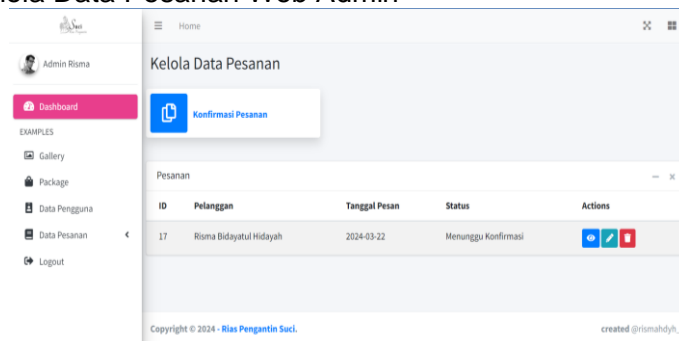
elola Data Pesanan Web Admin

Suci

Home

Admin Risma

Kelola Data Pesanan

Dashboard

EXAMPLES

Gallery

Package

Data Pengguna

Data Pesanan

Logout

Konfirmasi Pesanan

Pesanan

| ID | Pelanggan | Tanggal Pesan | Status | Actions |
|---|---|---|---|---|
| 17 | Risma Bidayatul Hidayah | 2024-03-22 | Menunggu Konfirmasi | |

Copyright © 2024 - Rias Pengantin Suci.

created @rismahdyh_